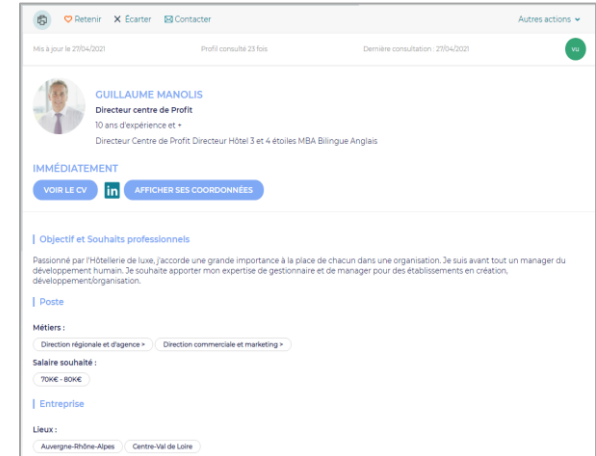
Retenir ✕ Écarter Contacter Autres actions

Mis à jour le 27/04/2021 Profil consulté 23 fois Dernière consultation : 27/04/2021 VU

GUILLAUME MANOLIS
Directeur centre de Profit
10 ans d'expérience et +
Directeur Centre de Profit Directeur Hôtel 3 et 4 étoiles MBA Bilingue Anglais

IMMÉDIATEMENT
VOIR LE CV in AFFICHER SES COORDONNÉES

Objectif et Souhaits professionnels

Passionné par l'Hôtellerie de luxe, j'accorde une grande importance à la place de chacun dans une organisation. Je suis avant tout un manager du développement humain. Je souhaite apporter mon expertise de gestionnaire et de manager pour des établissements en création, développement/organisation.

Poste

Métiers :
Direction régionale et d'agence > Direction commerciale et marketing >

Salaire souhaité :
70K€ - 80K€

Entreprise

Lieux :
Auvergne-Rhône-Alpes Centre-Val de Loire